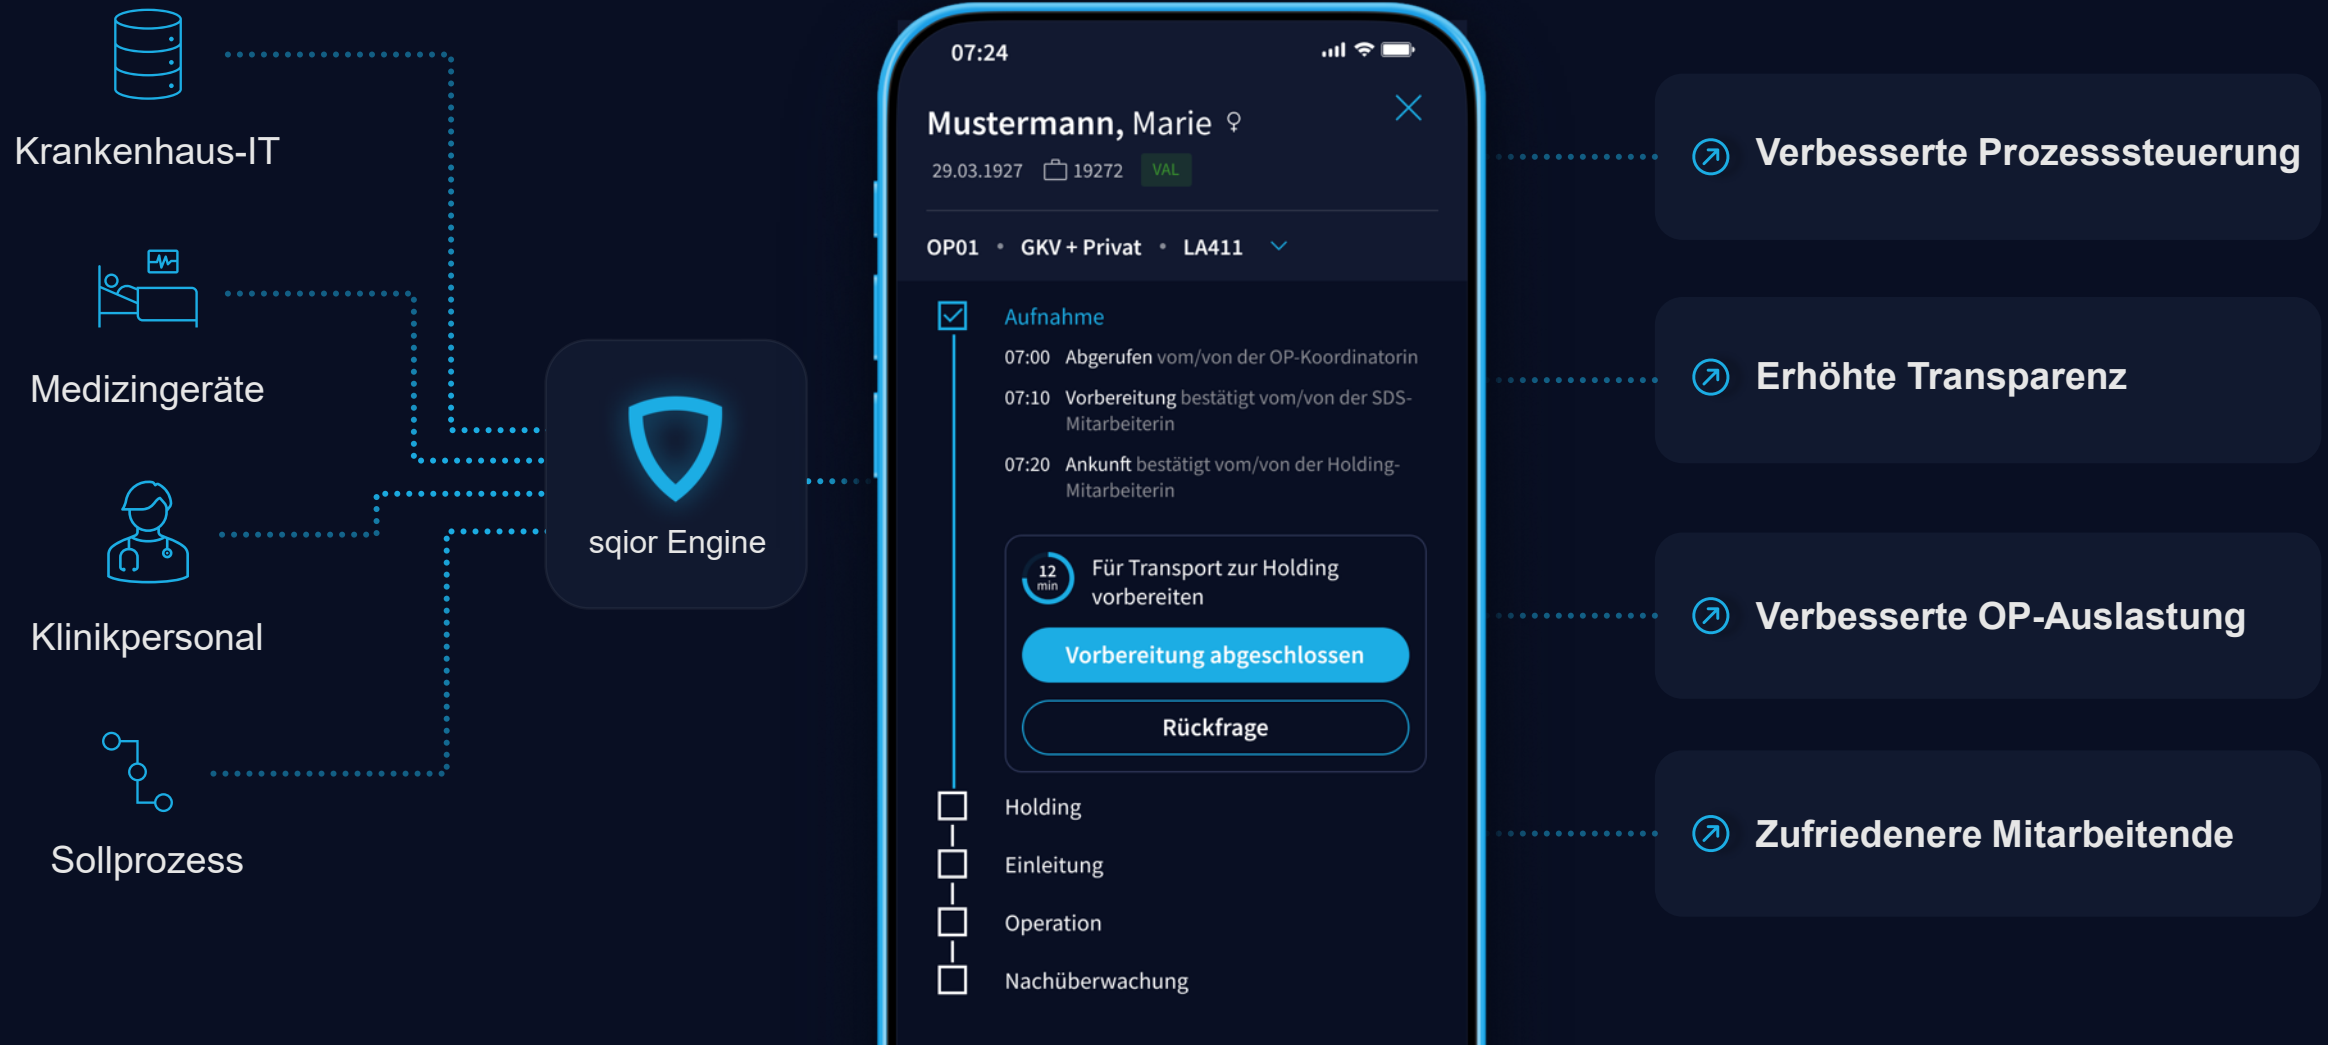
Krankenhaus-IT

Medizingeräte

Klinikpersonal

Sollprozess

sqior Engine

07:24

Mustermann, Marie ♀

29.03.1927 19272 VAL

OP01 • GKV + Privat • LA411

Aufnahme

07:00 Abgerufen vom/von der OP-Koordinatorin

07:10 Vorbereitung bestätigt vom/von der SDS-Mitarbeiterin

07:20 Ankunft bestätigt vom/von der Holding-Mitarbeiterin

12 min Für Transport zur Holding vorbereiten

Vorbereitung abgeschlossen

Rückfrage

Holding

Einleitung

Operation

Nachüberwachung

Verbesserte Prozesssteuerung

Erhöhte Transparenz

Verbesserte OP-Auslastung

Zufriedenere Mitarbeitende